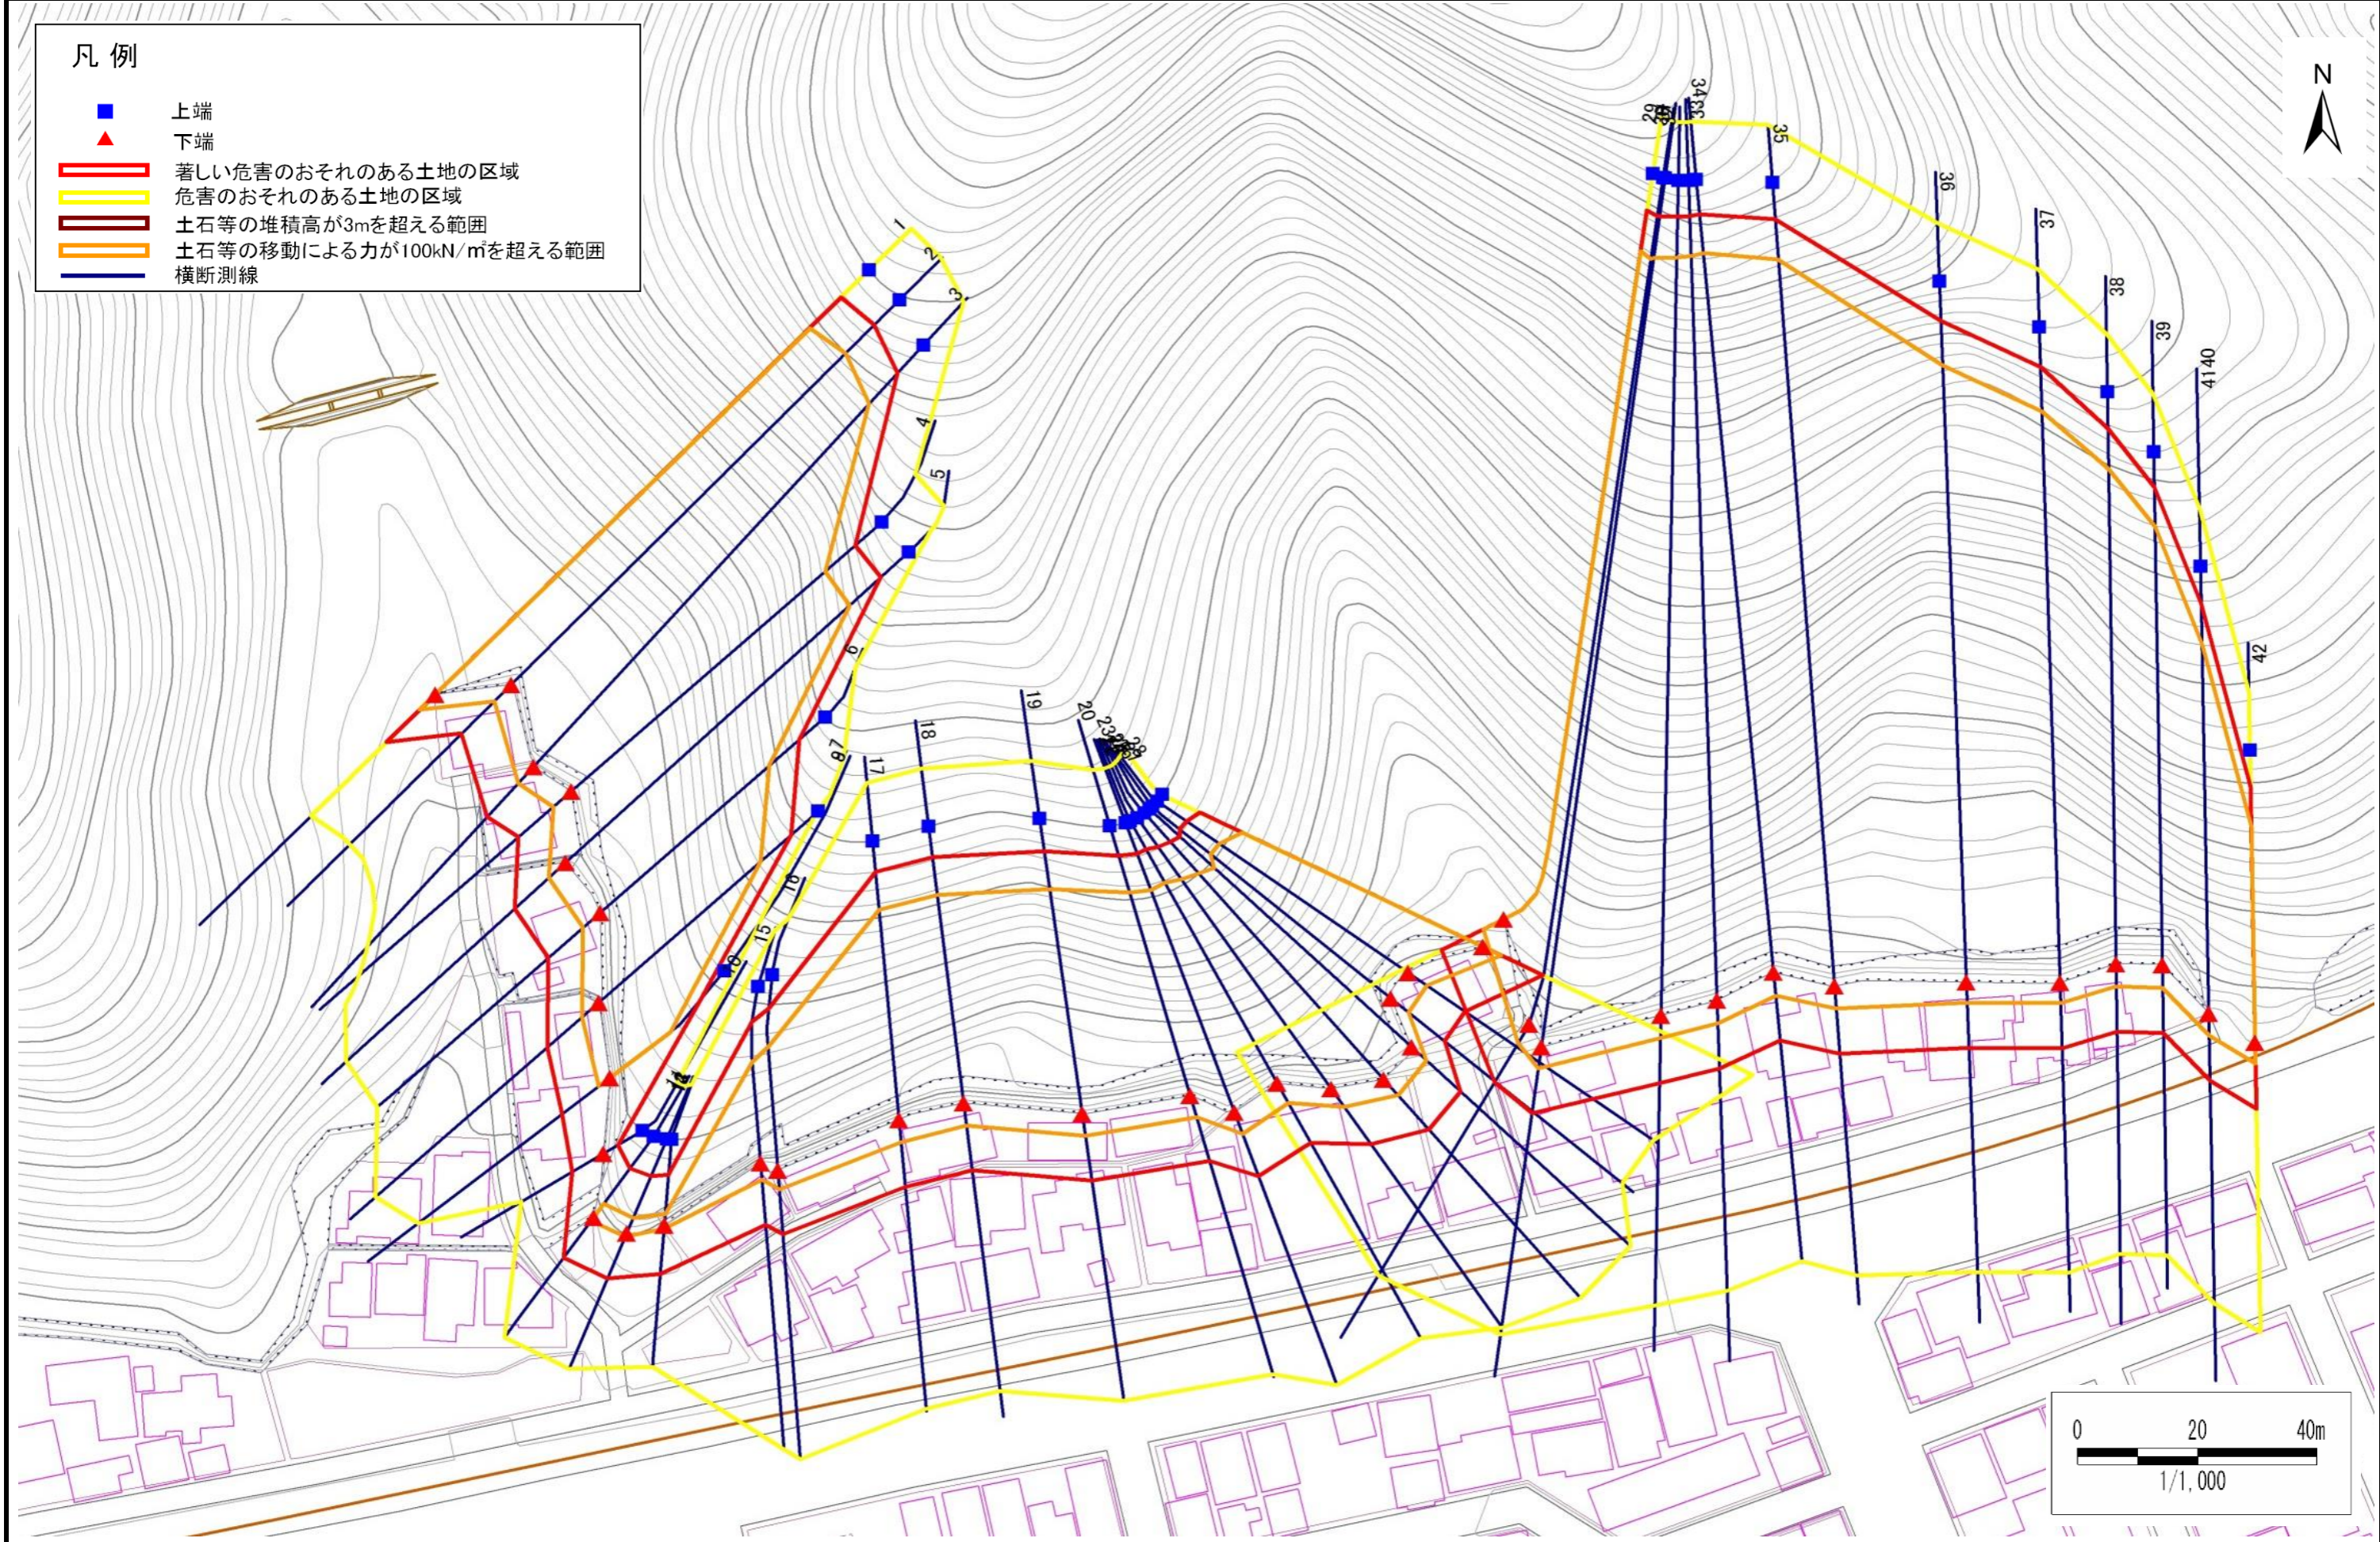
凡 例

上端
下端
著しい危害のおそれのある土地の区域
危害のおそれのある土地の区域
土石等の堆積高が3mを超える範囲
土石等の移動による力が100kN/m²を超える範囲
横断測線

N

1
2
3
4
5
6
7
8
9
10
14
15
16
17
18
19
20
23
28
29
34
35
36
37
38
39
41
40
42

0 20 40m
1/1,000